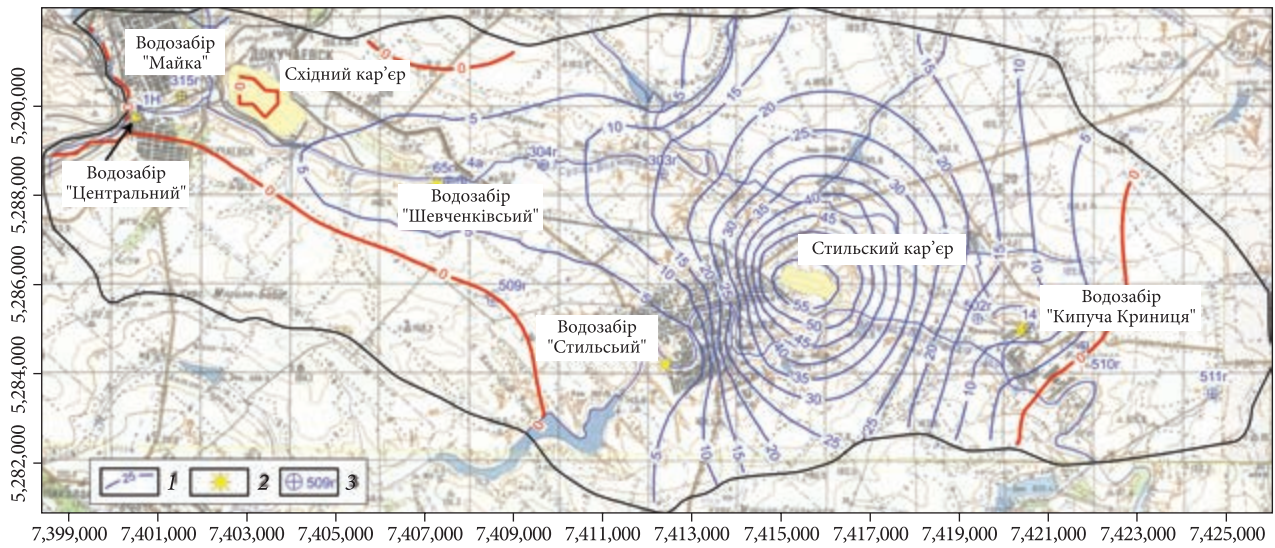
Водозабір "Майка"

Східний кар'єр

ДОКУЧАЕВСК

Водозабір "Центральний"

Водозабір "Шевченківсьий"

Стильский кар'єр

Водозабір "Кипуча Криниця"

Водозабір "Стильсьий"

315г

1Н

65с

4а

304г

303г

509г

402г

14

510г

511г

0

0

0

0

0

0

5

5

5

10

10

10

10

15

15

15

15

20

20

20

20

25

25

25

30

30

30

35

35

40

40

45

45

50

55

5,290,000

5,288,000

5,286,000

5,284,000

5,282,000

7,399,000

7,401,000

7,403,000

7,405,000

7,407,000

7,409,000

7,411,000

7,413,000

7,415,000

7,417,000

7,419,000

7,421,000

7,423,000

7,425,000

25 1

2

509г 3